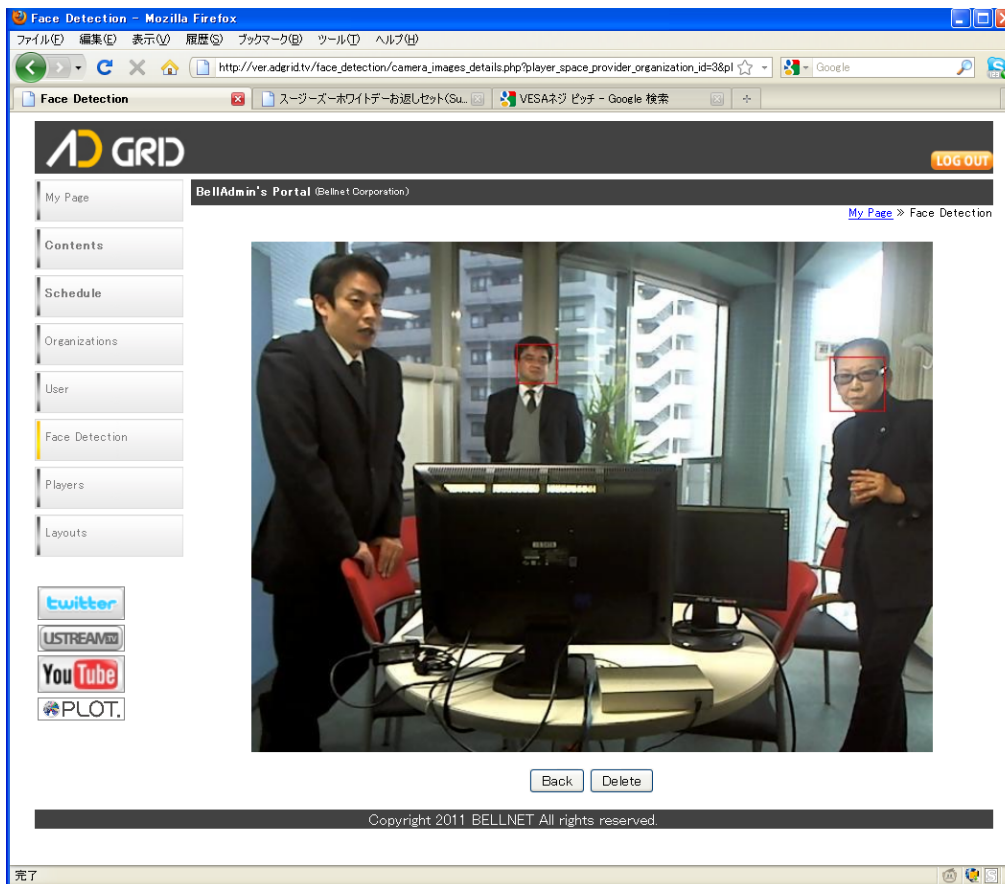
Face Detection - Mozilla Firefox

ファイル(F) 編集(E) 表示(V) 履歴(S) ブックマーク(B) ツール(T) ヘルプ(H)

http://ver.adgrid.tv/face_detection/camera_images_details.php?player_space_provider_organization_id=3&pl

Google

Face Detection

スージーズーホワイトデーお返しセット(Su...

VESAネジ ピッチ - Google 検索

AD GRID

LOG OUT

My Page

Contents

Schedule

Organizations

User

Face Detection

Players

Layouts

BellAdmin's Portal (Bellnet Corporation)

My Page » Face Detection

twitter

USTREAM

YouTube

PLOT.

Back Delete

Copyright 2011 BELLNET All rights reserved.

完了